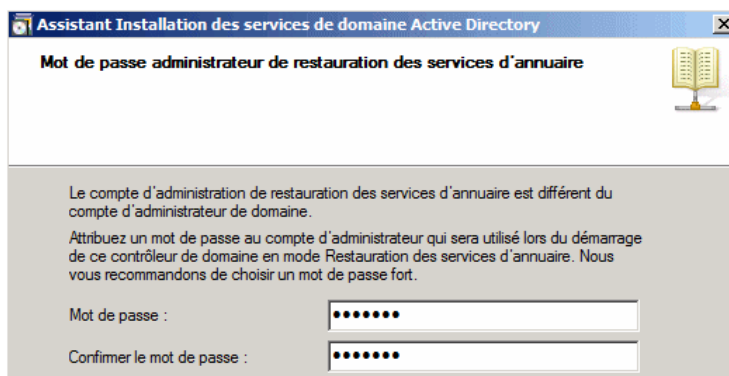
Assistant Installation des services de domaine Active Directory

Mot de passe administrateur de restauration des services d'annuaire

Le compte d'administration de restauration des services d'annuaire est différent du compte d'administrateur de domaine.

Attribuez un mot de passe au compte d'administrateur qui sera utilisé lors du démarrage de ce contrôleur de domaine en mode Restauration des services d'annuaire. Nous vous recommandons de choisir un mot de passe fort.

Mot de passe : •••••••

Confirmer le mot de passe : •••••••